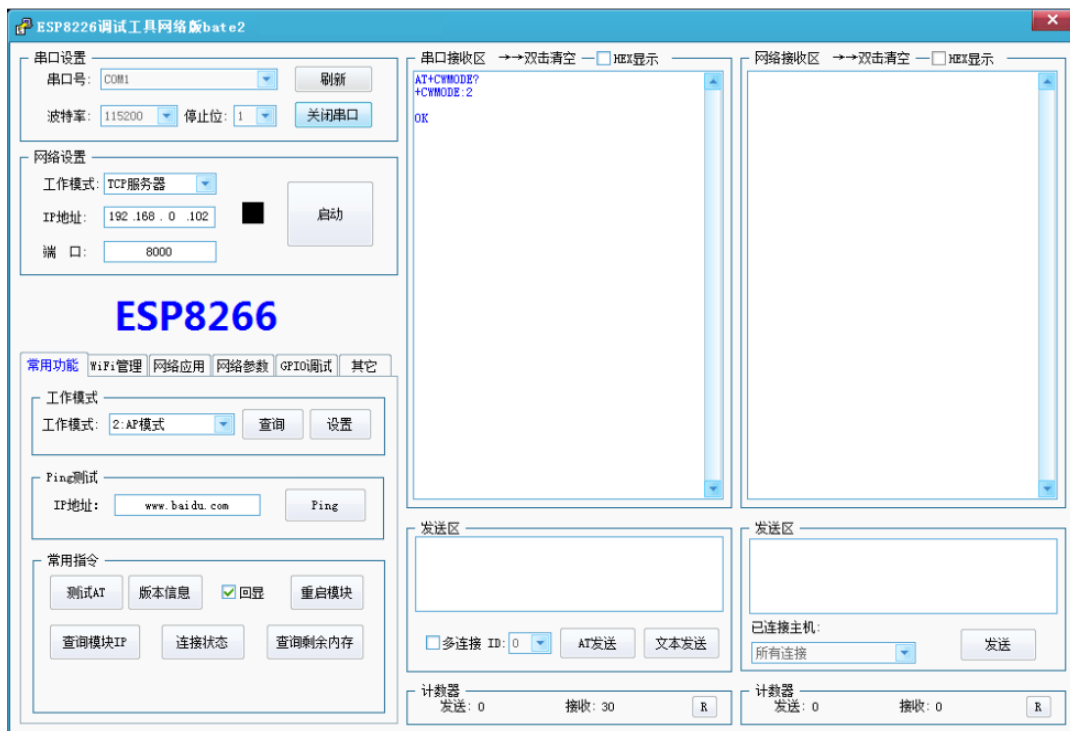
ESP8226调试工具网络版bate2

串口设置
串口号: COM1
刷新
波特率: 115200
停止位: 1
关闭串口

网络设置
工作模式: TCP服务器
IP地址: 192 .168 . 0 .102
启动
端 口: 8000

ESP8266

常用功能 | WiFi管理 | 网络应用 | 网络参数 | GPIO调试 | 其它

工作模式
工作模式: 2:AP模式
查询
设置

Ping测试
IP地址: www.baidu.com
Ping

常用指令
测试AT
版本信息
回显
重启模块
查询模块IP
连接状态
查询剩余内存

串口接收区 →→双击清空 — HEX显示
AT+CWMODE?
+CWMODE:2

OK

发送区
多连接 ID: 0
AT发送
文本发送

计数器
发送: 0
接收: 30
R

网络接收区 →→双击清空 — HEX显示

发送区
已连接主机:
所有连接
发送

计数器
发送: 0
接收: 0
R